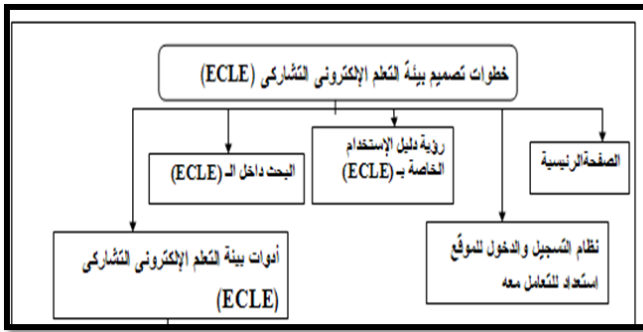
خطوات تصميم بيئة التعلم الإلكترونى التشاركى (ECLE)

الصفحةالرئيسية

رؤية دليل الإستخدام الخاصة بـ (ECLE)

البحث داخل الـ (ECLE)

نظام التسجيل والدخول للموقع استعداد للتعامل معه

أدوات بيئة التعلم الإلكترونى التشاركى (ECLE)